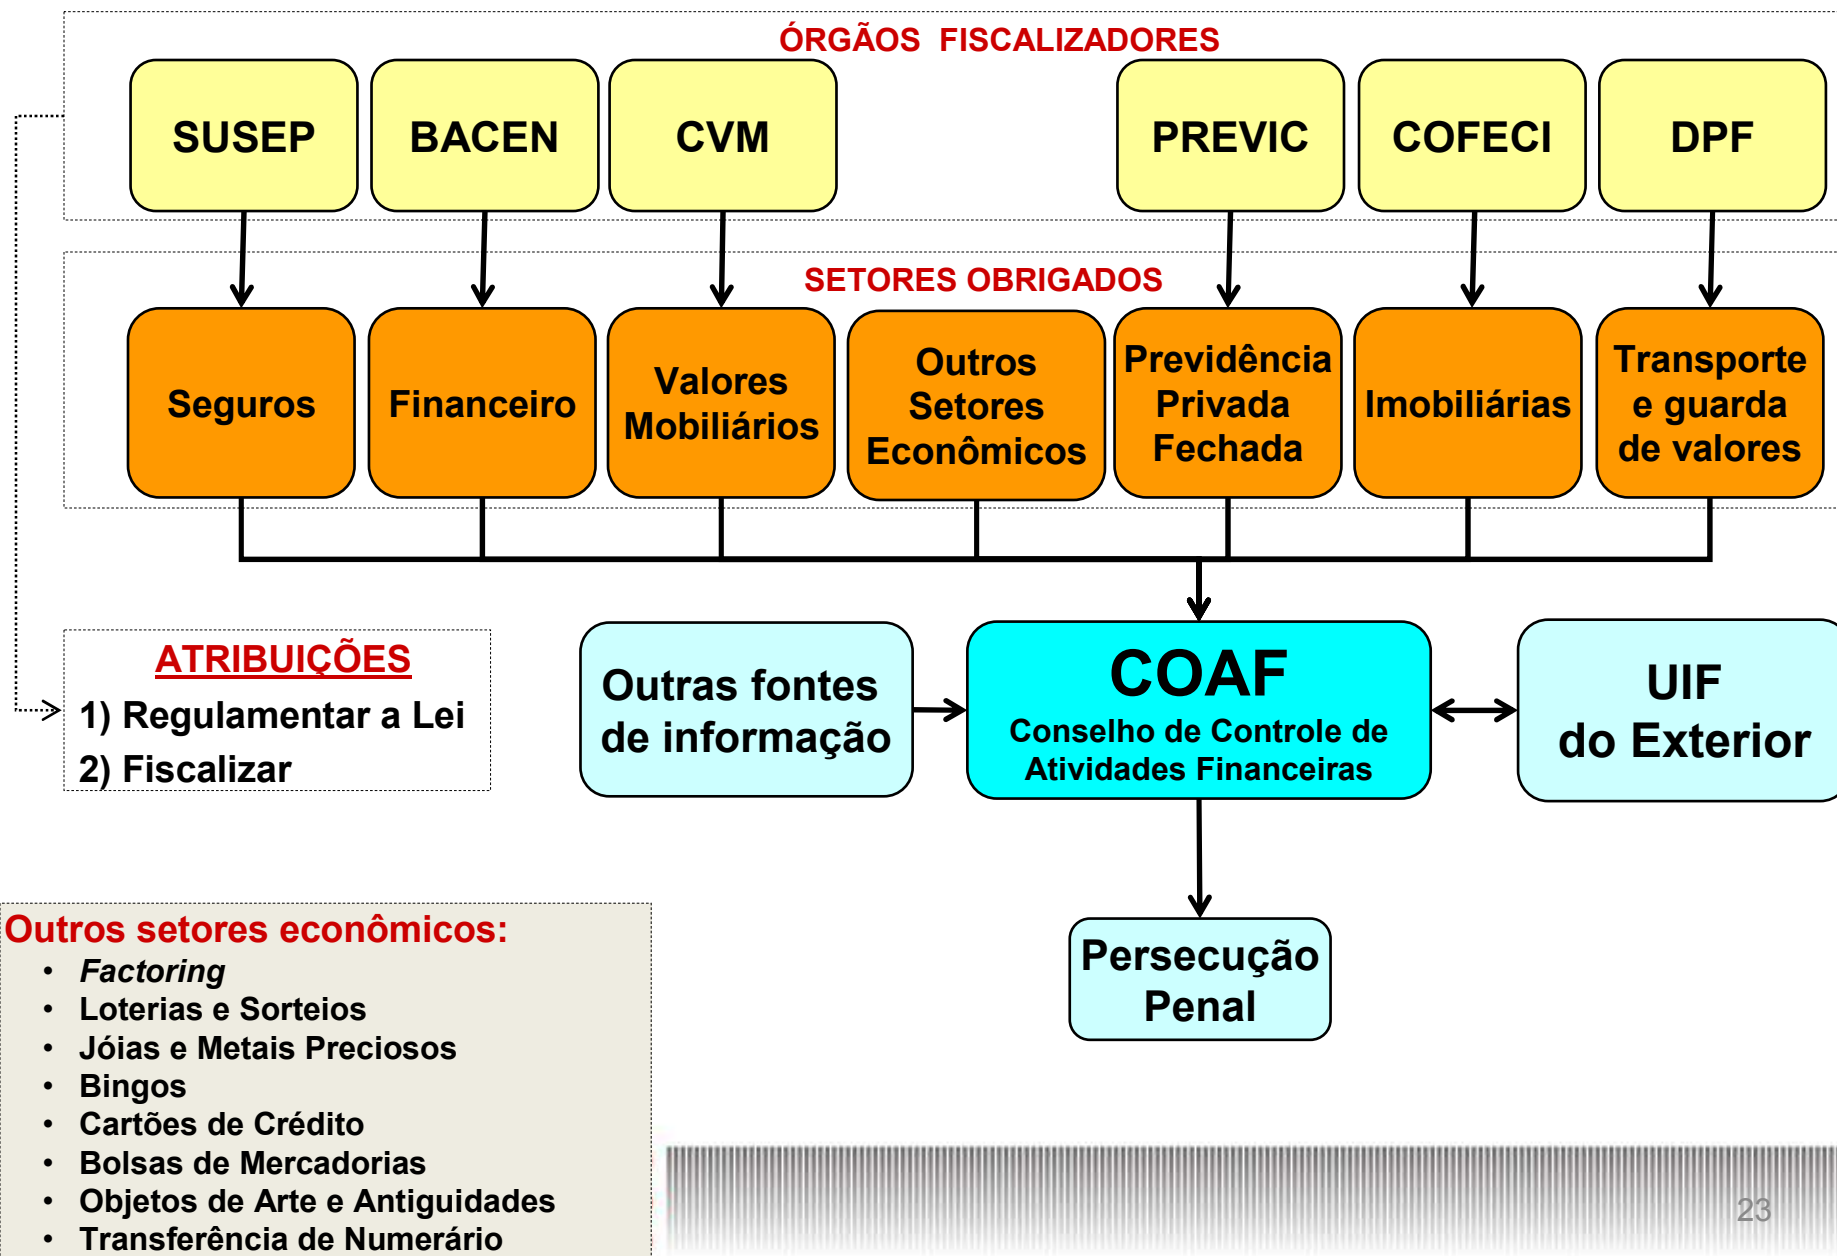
ÓRGÃOS FISCALIZADORES

SUSEP

BACEN

CVM

PREVIC

COFECI

DPF

SETORES OBRIGADOS

Seguros

Financeiro

Valores Mobiliários

Outros Setores Econômicos

Previdência Privada Fechada

Imobiliárias

Transporte e guarda de valores

ATRIBUIÇÕES
1) Regulamentar a Lei
2) Fiscalizar

Outras fontes de informação

COAF
Conselho de Controle de Atividades Financeiras

UIF do Exterior

Persecução Penal

Outros setores econômicos:
• *Factoring*
• Loterias e Sorteios
• Jóias e Metais Preciosos
• Bingos
• Cartões de Crédito
• Bolsas de Mercadorias
• Objetos de Arte e Antiguidades
• Transferência de Numerário

23